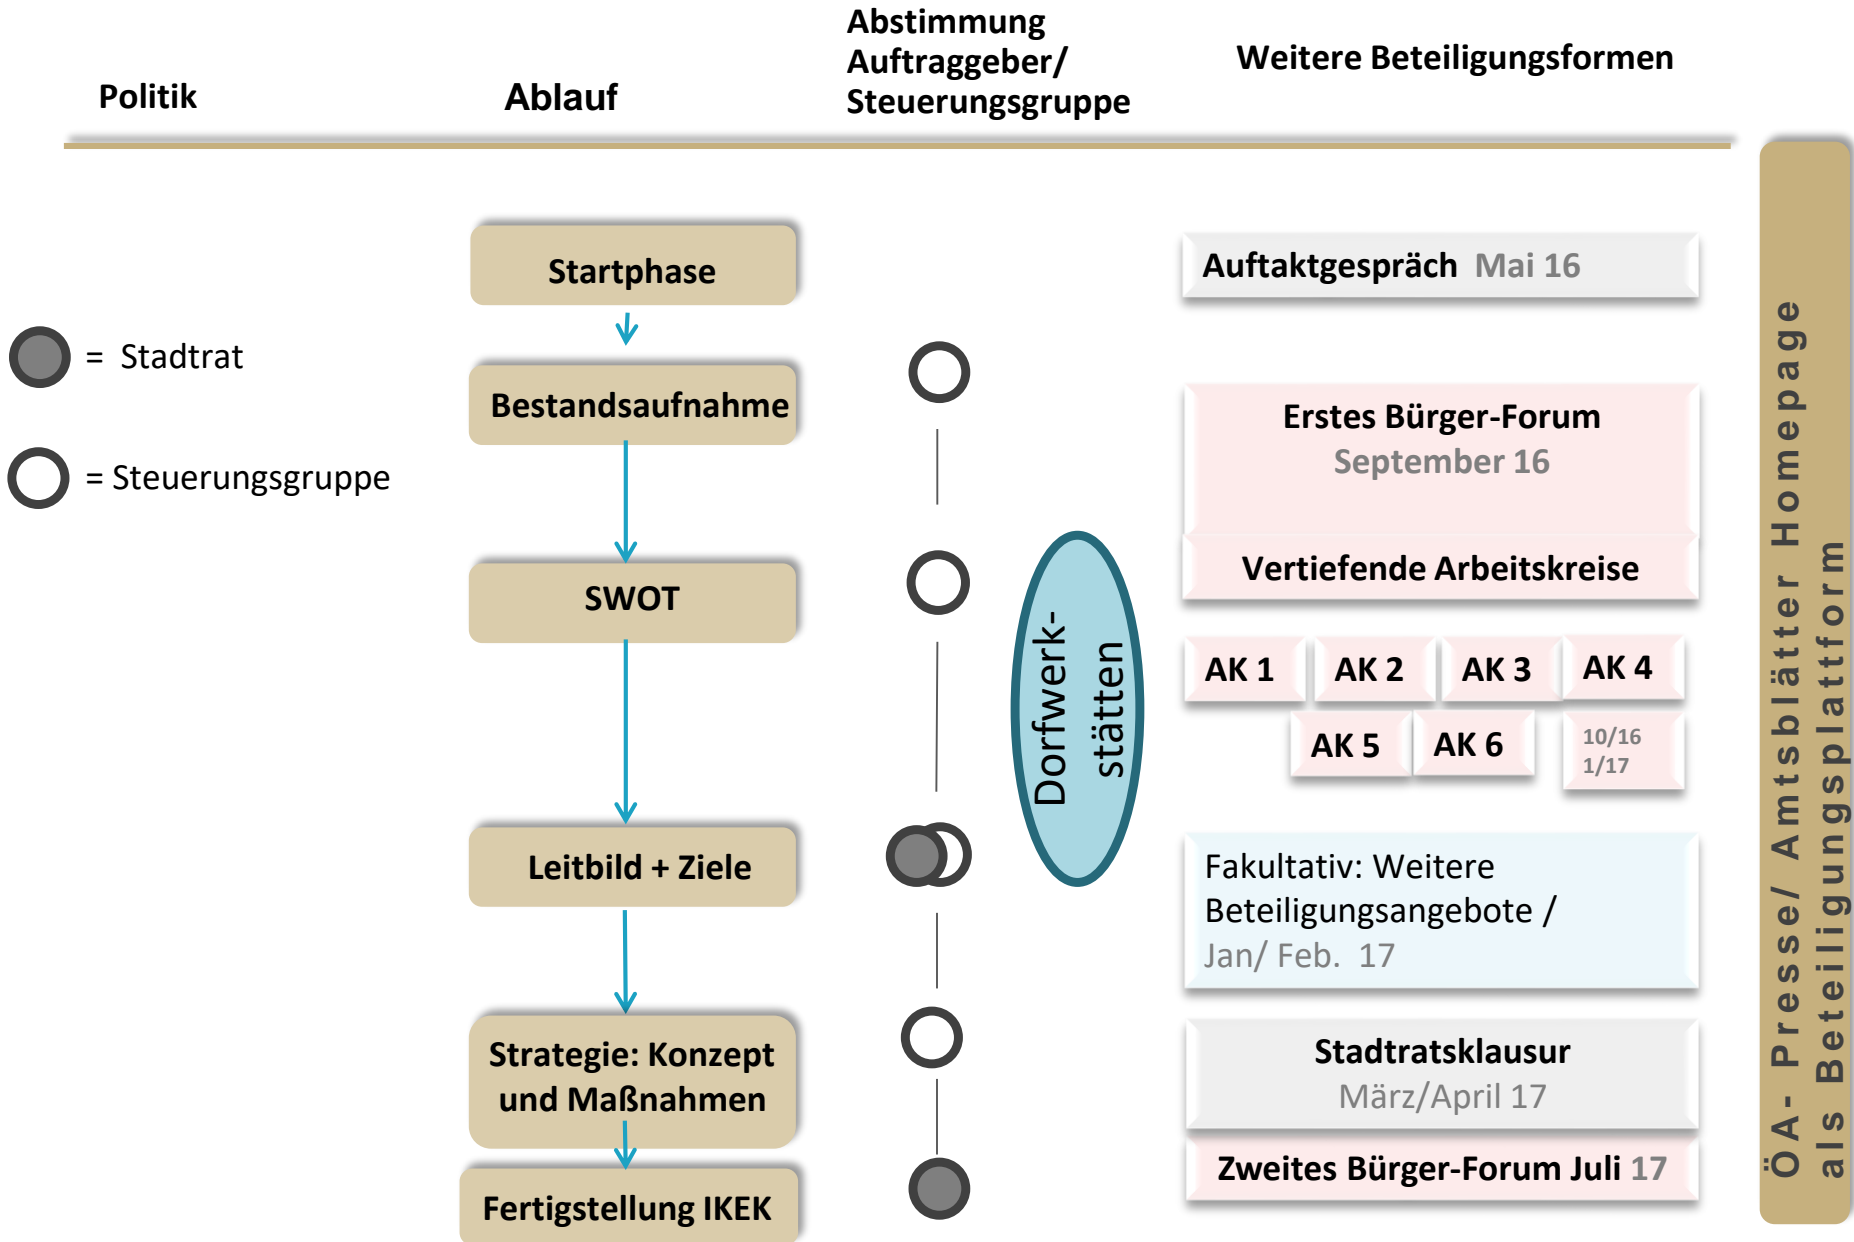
Politik

Ablauf

Abstimmung Auftraggeber/ Steuerungsgruppe

Weitere Beteiligungsformen

= Stadtrat

= Steuerungsgruppe

Startphase

Bestandsaufnahme

SWOT

Leitbild + Ziele

Strategie: Konzept und Maßnahmen

Fertigstellung IKEK

Dorfwerkstätten

Auftaktgespräch Mai 16

Erstes Bürger-Forum September 16

Vertiefende Arbeitskreise

AK 1 AK 2 AK 3 AK 4

AK 5 AK 6 10/16 1/17

Fakultativ: Weitere Beteiligungsangebote / Jan/ Feb. 17

Stadtratsklausur März/April 17

Zweites Bürger-Forum Juli 17

ÖA - Presse/ Amtsblätter Homepage als Beteiligungsplattform